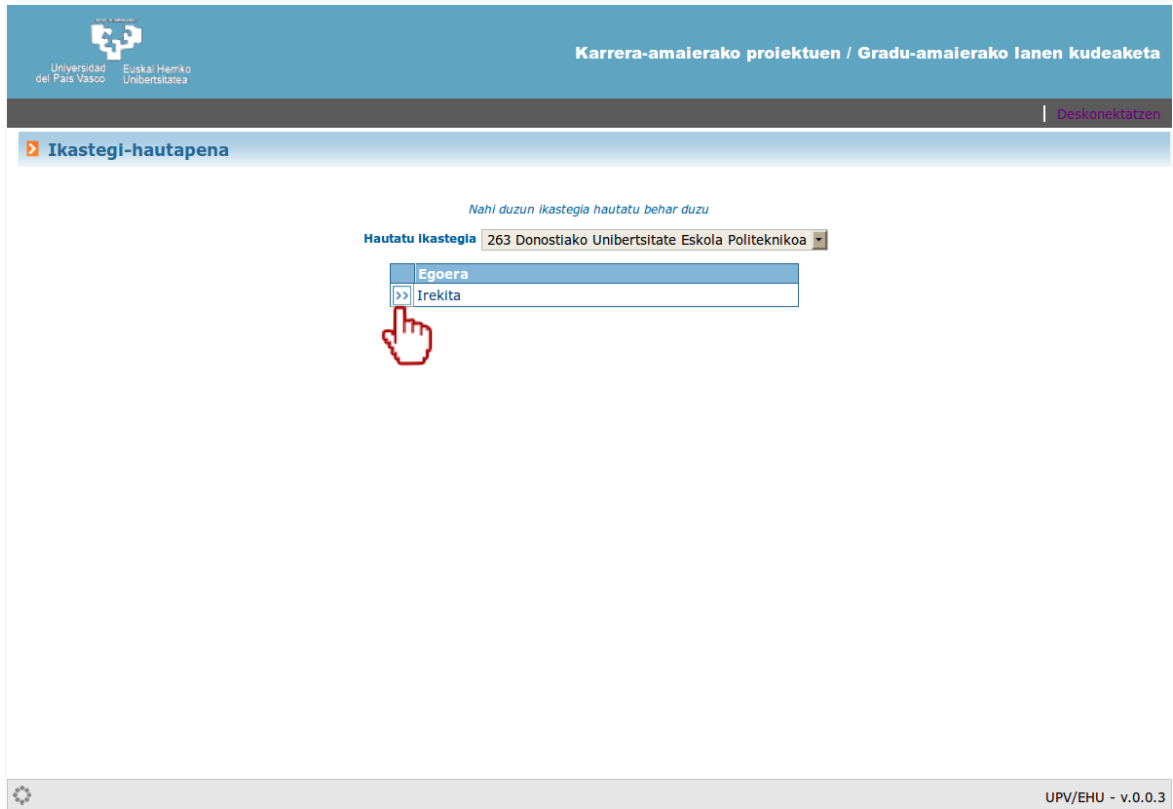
Universidad del País Vasco Euskal Herriko Unibertsitatea

Karrera-amaierako proiektuen / Gradu-amaierako lanen kudeaketa

Deskonektatzen

Ikastegi-hautapena

Nahi duzun ikastegia hautatu behar duzu

Hautatu ikastegia 263 Donostiako Unibertsitate Eskola Politeknikoa

| | Egoera |
|---|---|
| >> | Irekita |

UPV/EHU - v.0.0.3